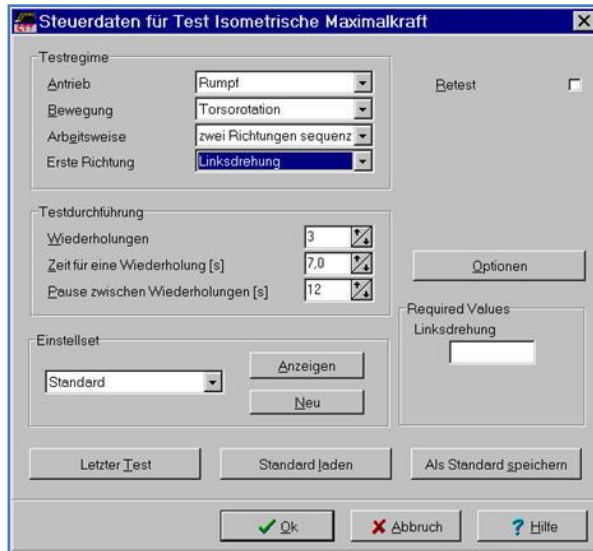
Steuerdaten für Test Isometrische Maximalkraft

Testregime

Antrieb | Rumpf
Bewegung | Torsorotation
Arbeitsweise | zwei Richtungen sequenz
Erste Richtung | Linksdrehung

Retest

Testdurchführung

Wiederholungen | 3
Zeit für eine Wiederholung [s] | 7,0
Pause zwischen Wiederholungen [s] | 12

Optionen

Required Values
Linksdrehung

Einstellset

Standard

Anzeigen

Neu

Letzter Test

Standard laden

Als Standard speichern

Ok

Abbruch

Hilfe